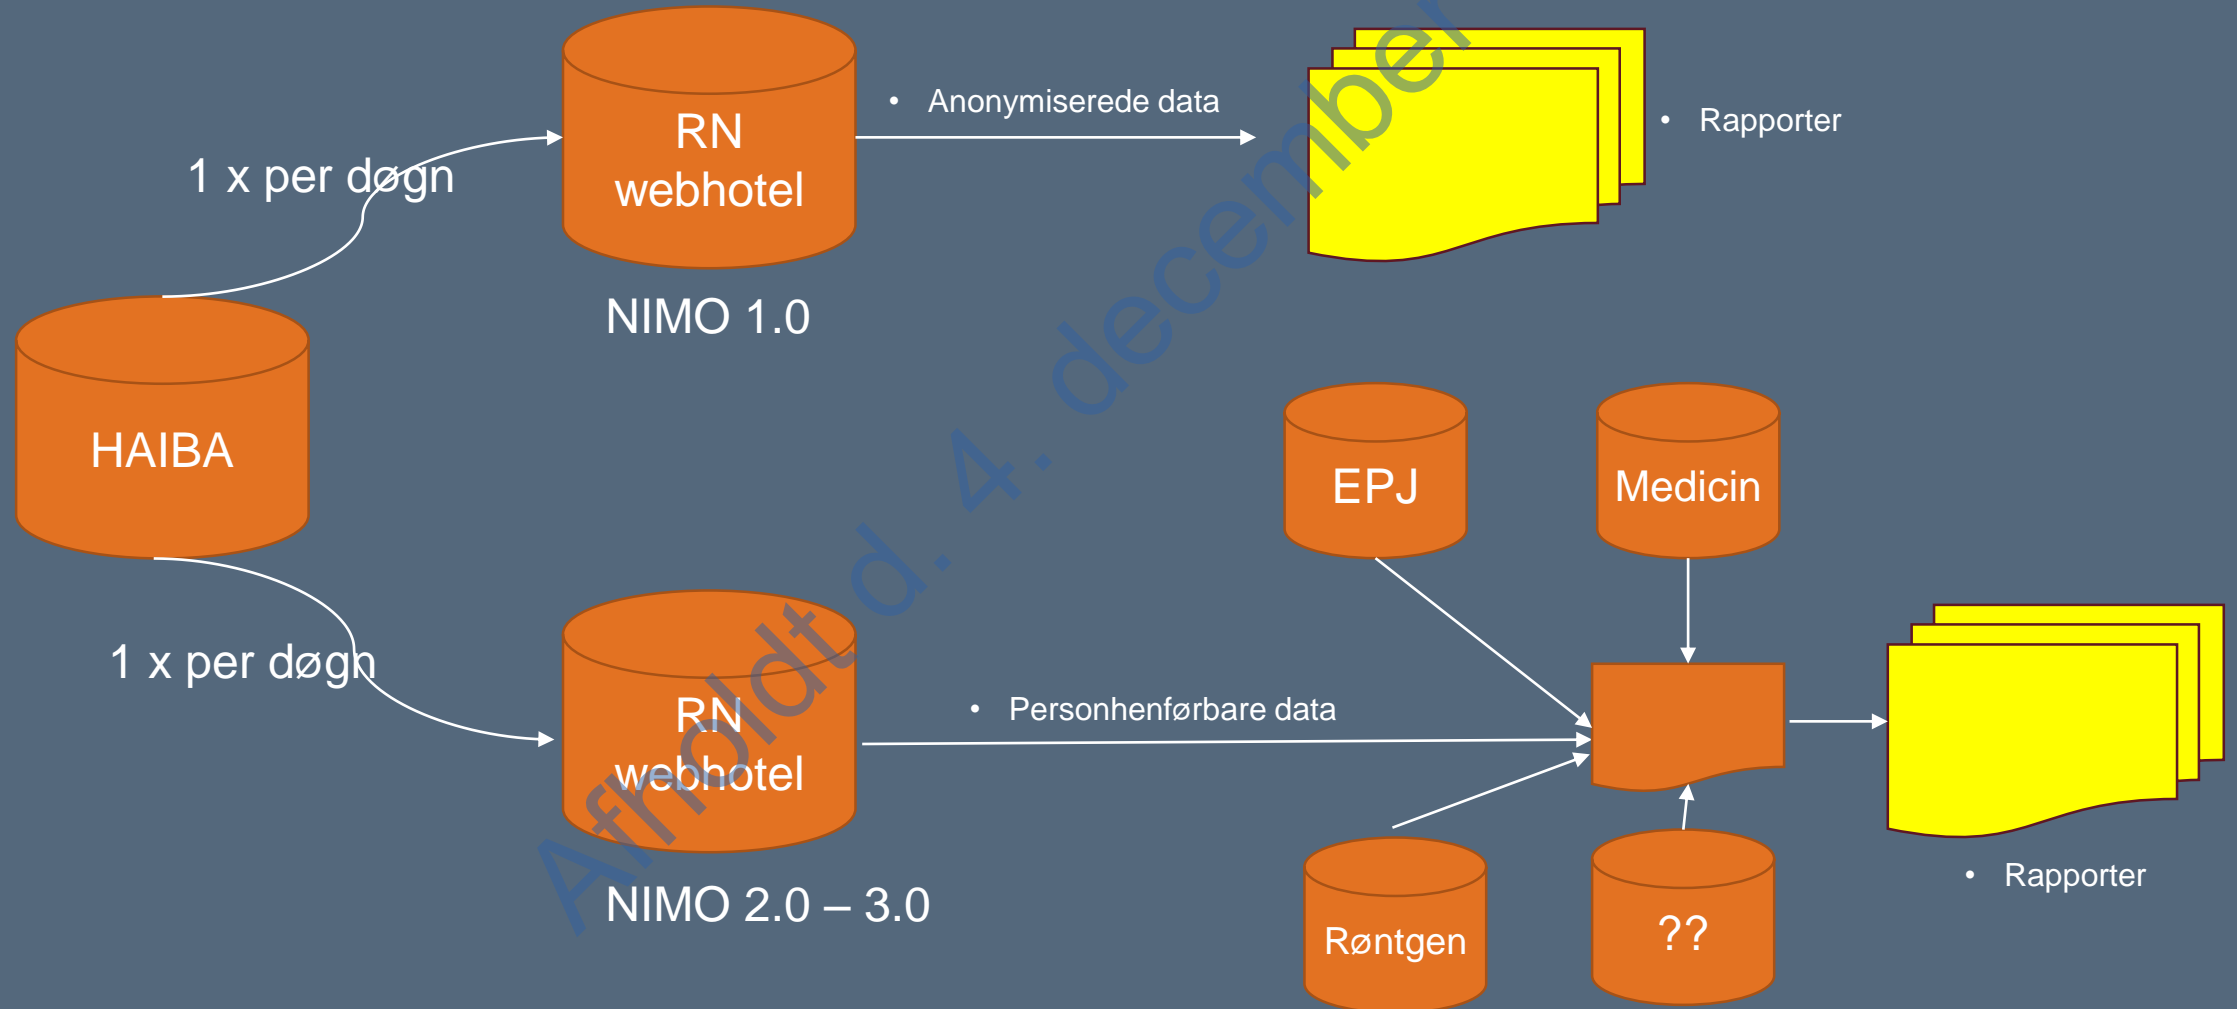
1 x per døgn

RN webhotel

• Anonymiserede data

• Rapporter

NIMO 1.0

HAIBA

EPJ

Medicin

1 x per døgn

RN webhotel

• Personhenførbare data

NIMO 2.0 – 3.0

Røntgen

??

• Rapporter

Afholdt d. 4. december